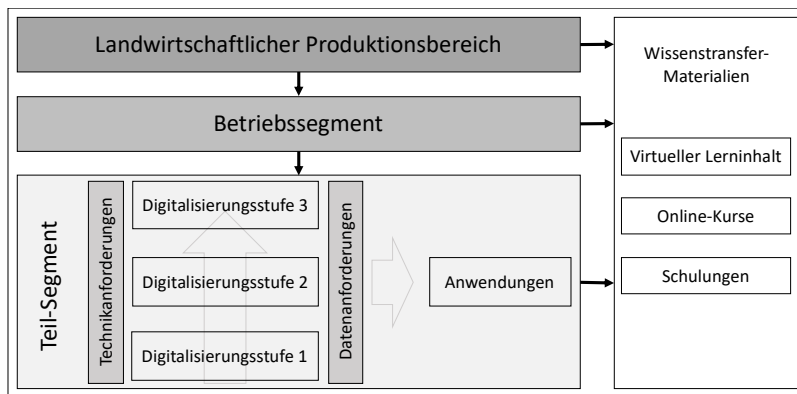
Landwirtschaftlicher Produktionsbereich

Betriebssegment

Teil-Segment

Technikanforderungen

Digitalisierungsstufe 3

Digitalisierungsstufe 2

Digitalisierungsstufe 1

Datenanforderungen

Anwendungen

Wissenstransfer-Materialien

Virtueller Lerninhalt

Online-Kurse

Schulungen